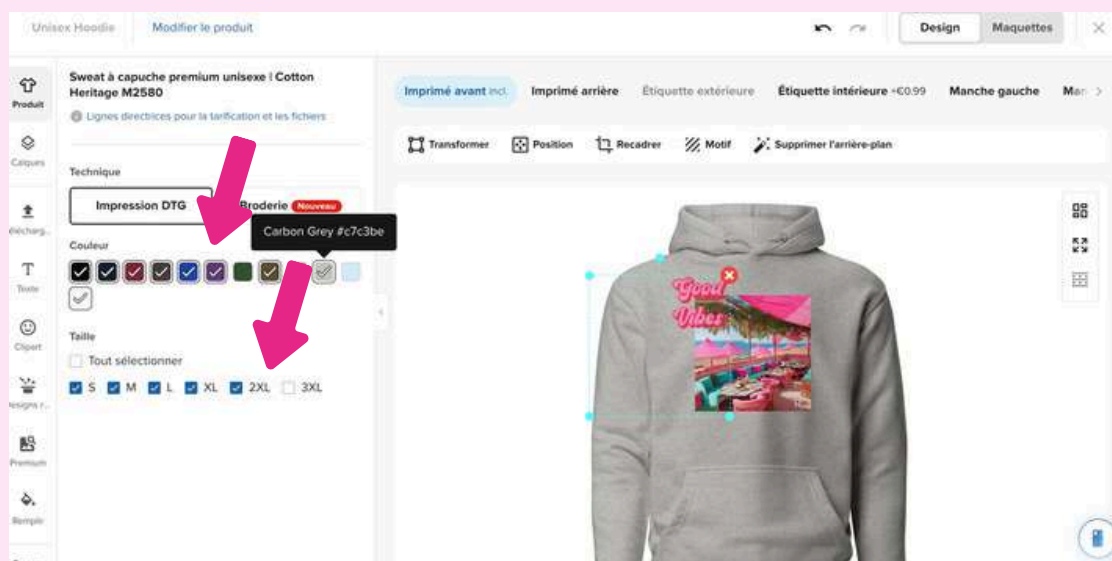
Unisex Hoodie    Modifier le produit

Design    Maquettes

Produit
Calques
Télécharg...
Texte
Clipart
Designs r...
Premium
Remplir

Sweat à capuche premium unisexe | Cotton Heritage M2580

Lignes directrices pour la tarification et les fichiers

Technique

Impression DTG    Broderie Nouveau

Couleur

Carbon Grey #c7c3be

Taille

Tout sélectionner

S  M  L  XL  2XL  3XL

Imprimé avant incl.    Imprimé arrière    Étiquette extérieure    Étiquette intérieure +€0.99    Manche gauche    Man

Transformer    Position    Recadrer    Motif    Supprimer l'arrière-plan

Good Vibes